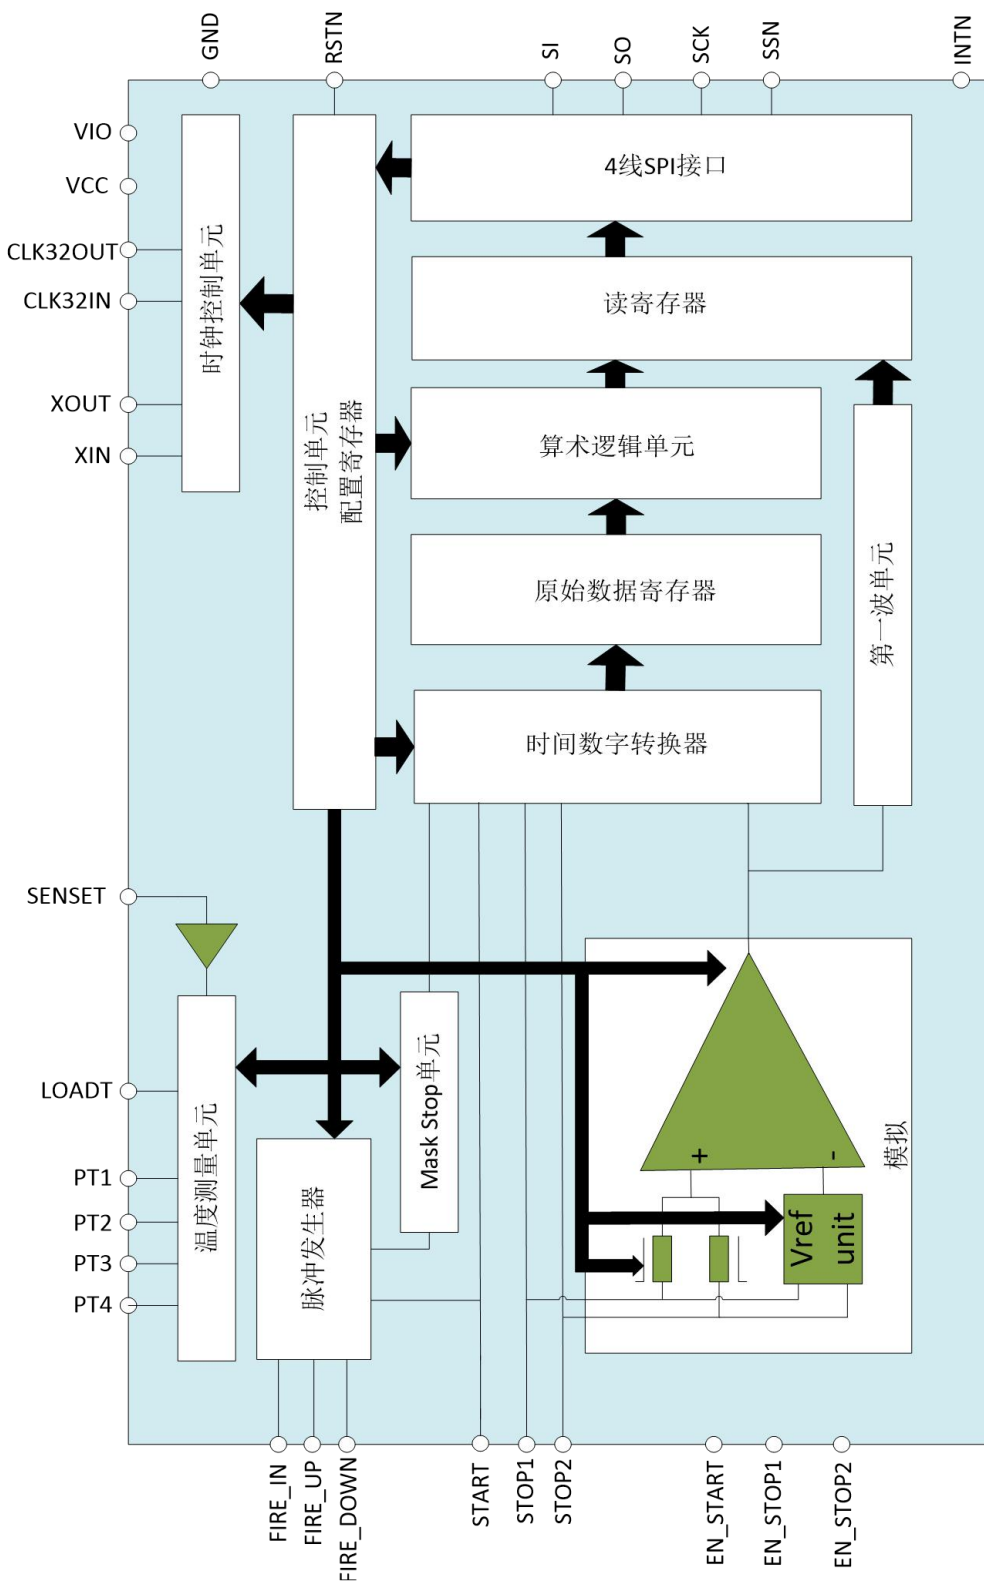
GND
RSTN
SI
SO
SCK
SSN
INTN
VIO
VCC
CLK32OUT
CLK32IN
XOUT
XIN
时钟控制单元
控制单元
配置寄存器
4线SPI接口
读寄存器
算术逻辑单元
原始数据寄存器
时间数字转换器
第一波单元
SENSET
LOADT
PT1
PT2
PT3
PT4
温度测量单元
脉冲发生器
Mask Stop单元
+
-
Vref unit
模拟
FIRE_IN
FIRE_UP
FIRE_DOWN
START
STOP1
STOP2
EN_START
EN_STOP1
EN_STOP2